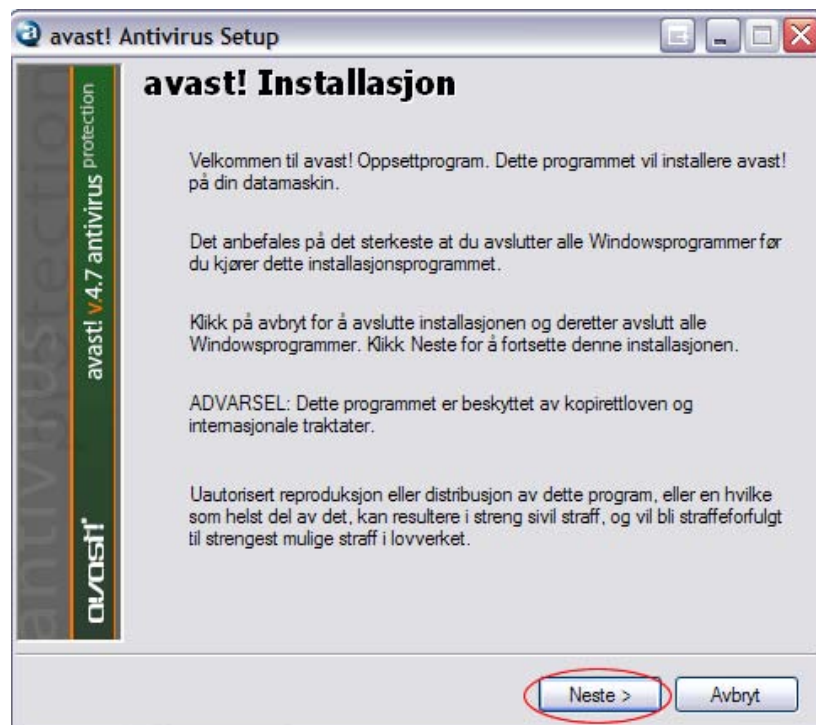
avast! Antivirus Setup

avast! v4.7 antivirus protection

antivirus protection

avast!

avast! Installasjon

Velkommen til avast! Oppsettprogram. Dette programmet vil installere avast! på din datamaskin.

Det anbefales på det sterkeste at du avslutter alle Windowsprogrammer før du kjører dette installasjonsprogrammet.

Klikk på avbryt for å avslutte installasjonen og deretter avslutt alle Windowsprogrammer. Klikk Neste for å fortsette denne installasjonen.

ADVARSEL: Dette programmet er beskyttet av kopirettloven og internasjonale traktater.

Uautorisert reproduksjon eller distribusjon av dette program, eller en hvilke som helst del av det, kan resultere i streng sivil straff, og vil bli straffeforfulgt til strengest mulige straff i lovverket.

Neste >

Avbryt